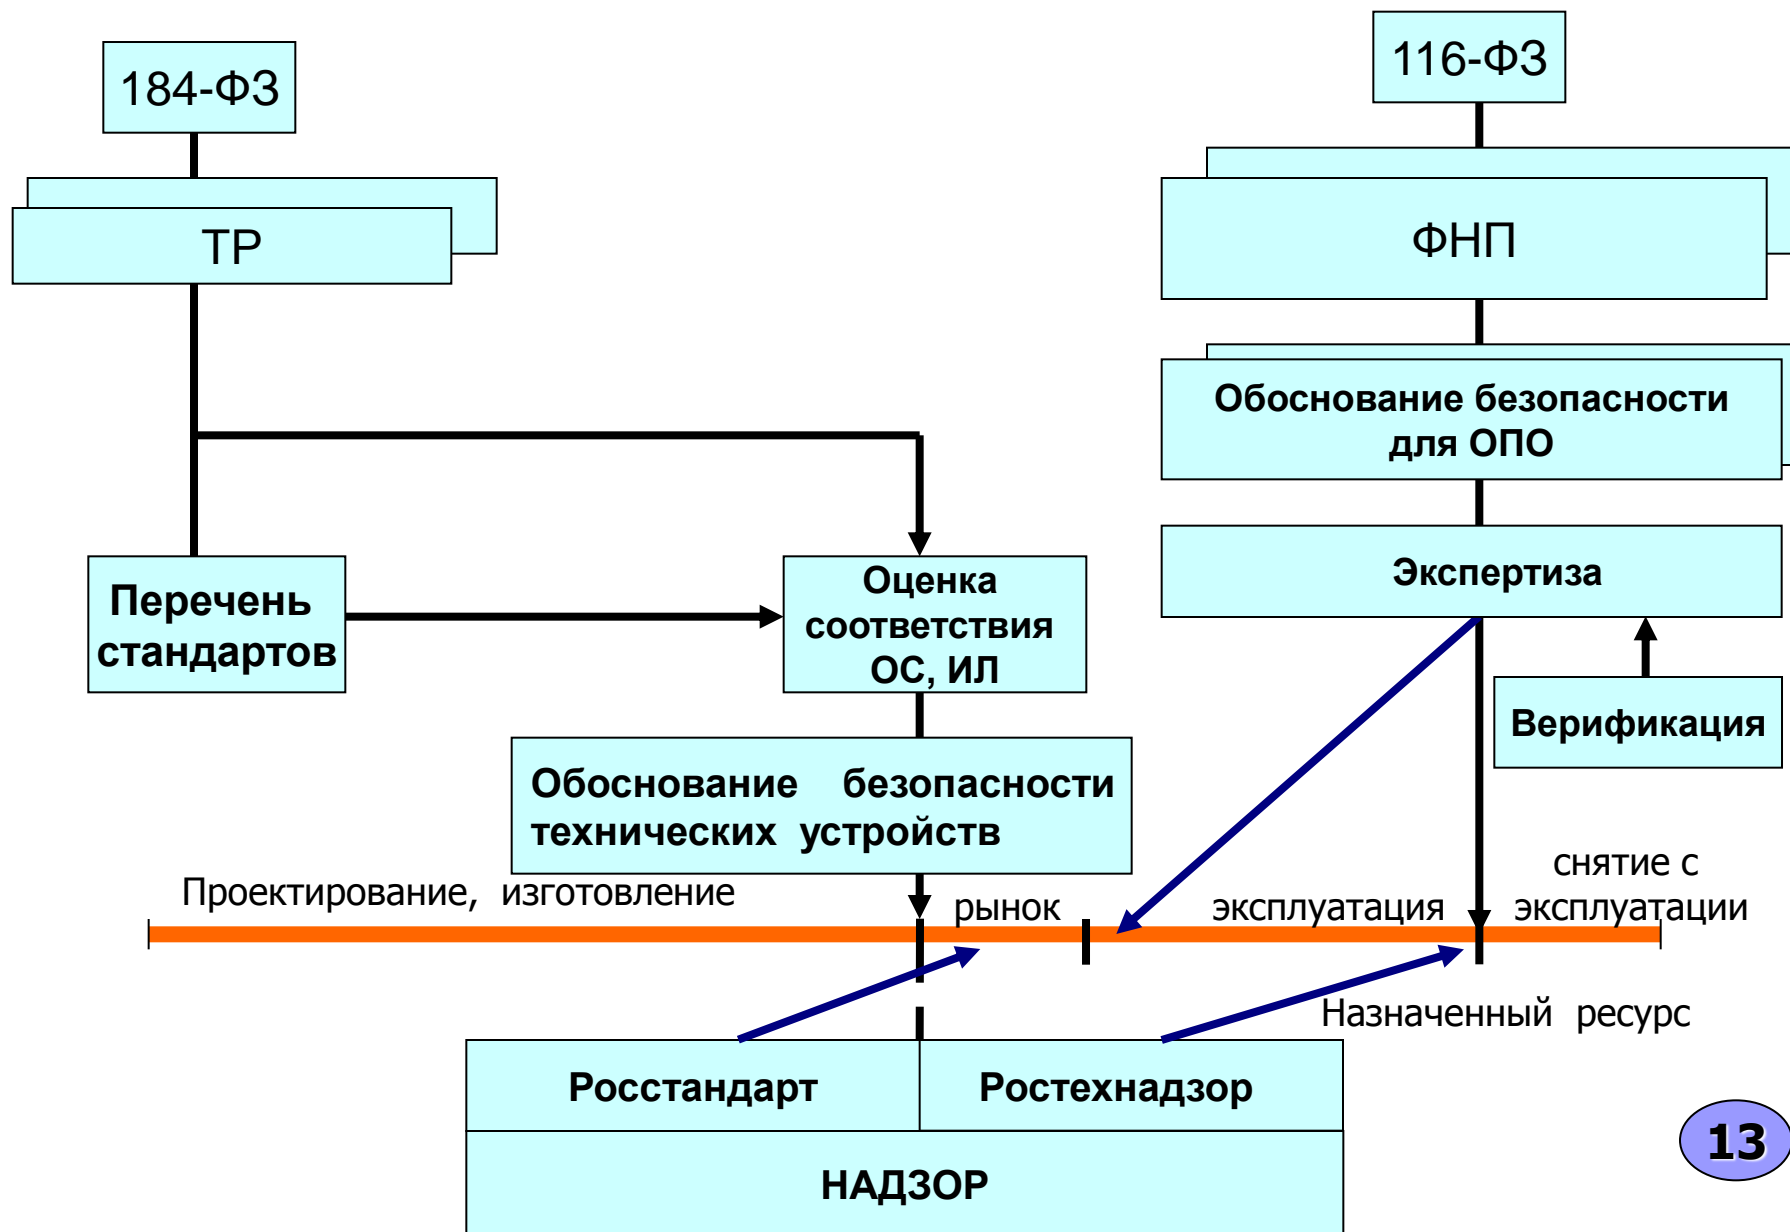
184-ФЗ

ТР

116-ФЗ

ФНП

Обоснование безопасности для ОПО

Экспертиза

Перечень стандартов

Оценка соответствия ОС, ИЛ

Верификация

Обоснование безопасности технических устройств

Проектирование, изготовление

рынок

эксплуатация

снятие с эксплуатации

Назначенный ресурс

Росстандарт

Ростехнадзор

НАДЗОР

13